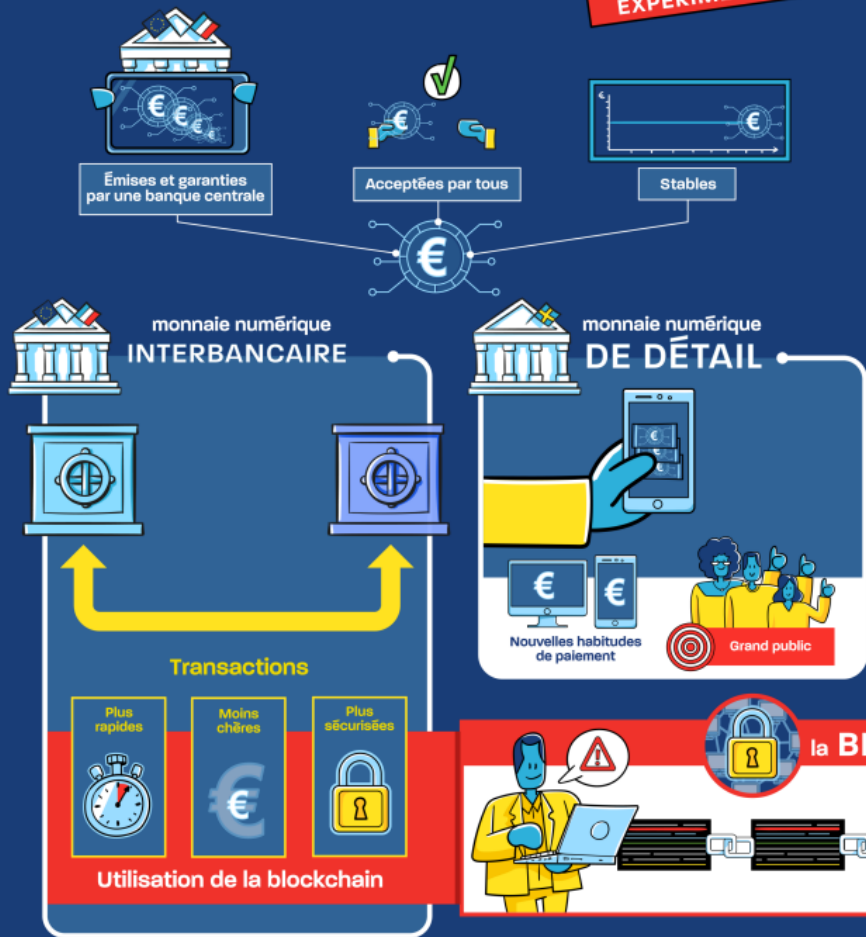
EXPÉRIM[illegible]

Émises et garanties par une banque centrale

Acceptées par tous

Stables

monnaie numérique
INTERBANCAIRE

monnaie numérique
DE DÉTAIL

Nouvelles habitudes de paiement

Grand public

Transactions

Plus rapides

Moins chères

Plus sécurisées

Utilisation de la blockchain

la B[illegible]